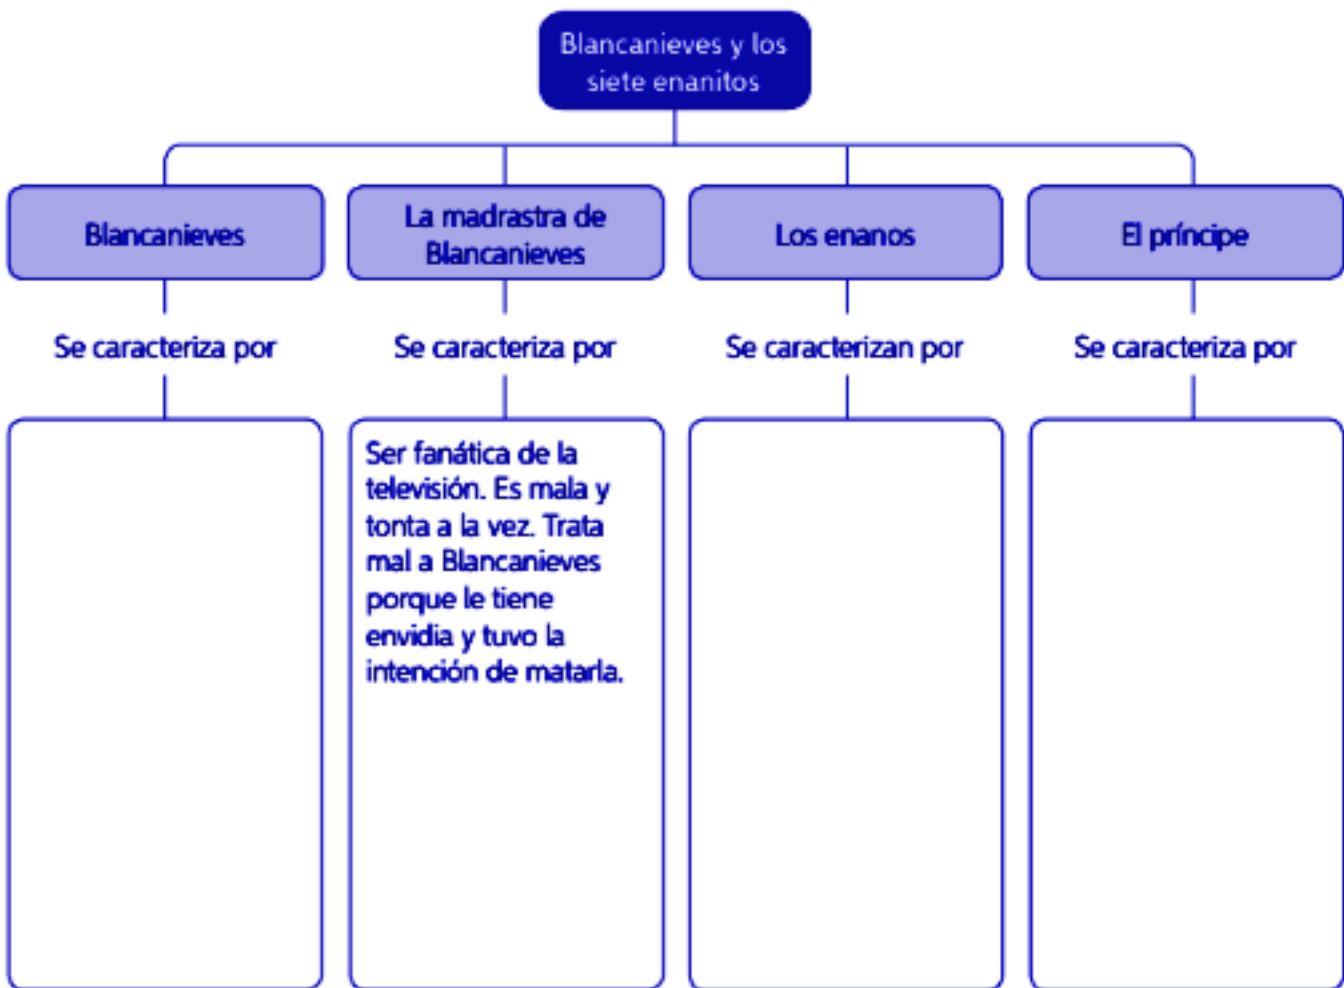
Blancanieves y los siete enanitos

Blancanieves

Se caracteriza por

La madrastra de Blancanieves

Se caracteriza por

Ser fanática de la televisión. Es mala y tonta a la vez. Trata mal a Blancanieves porque le tiene envidia y tuvo la intención de matarla.

Los enanos

Se caracterizan por

El príncipe

Se caracteriza por